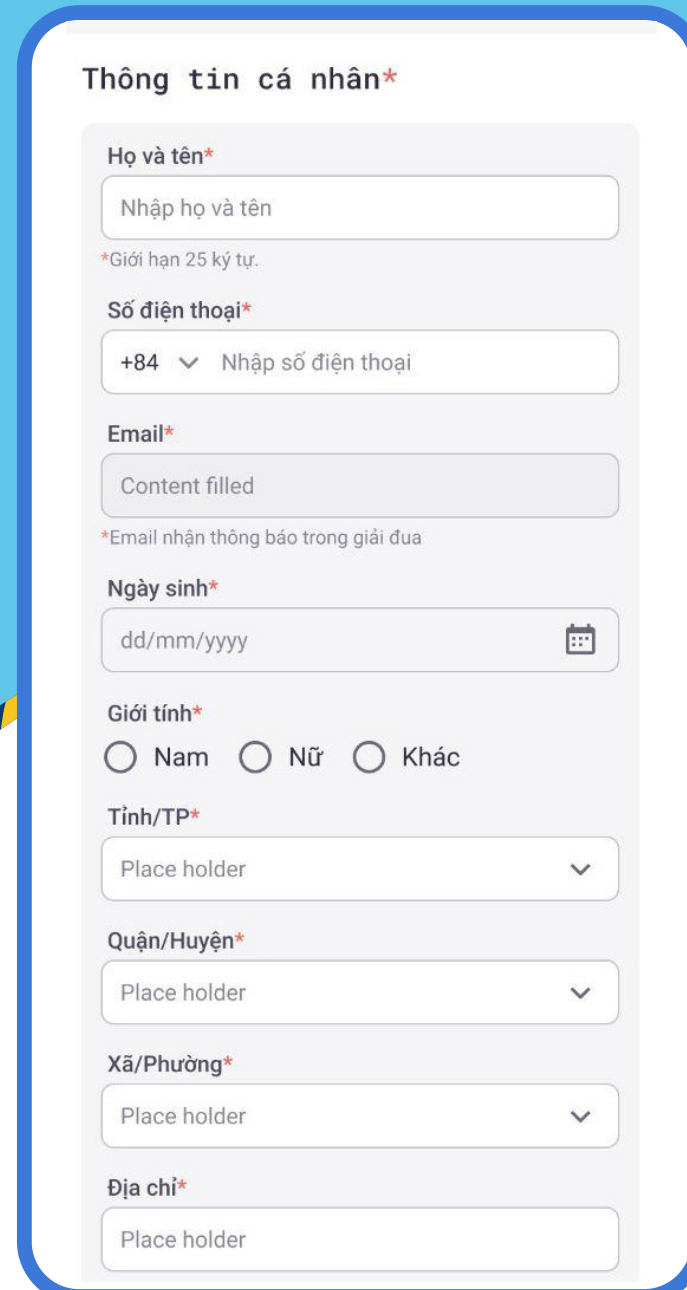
Thông tin cá nhân*

Họ và tên*

Nhập họ và tên

*Giới hạn 25 ký tự.

Số điện thoại*

+84 Nhập số điện thoại

Email*

Content filled

*Email nhận thông báo trong giải đua

Ngày sinh*

dd/mm/yyyy

Giới tính*

Nam Nữ Khác

Tỉnh/TP*

Place holder

Quận/Huyện*

Place holder

Xã/Phường*

Place holder

Địa chỉ*

Place holder